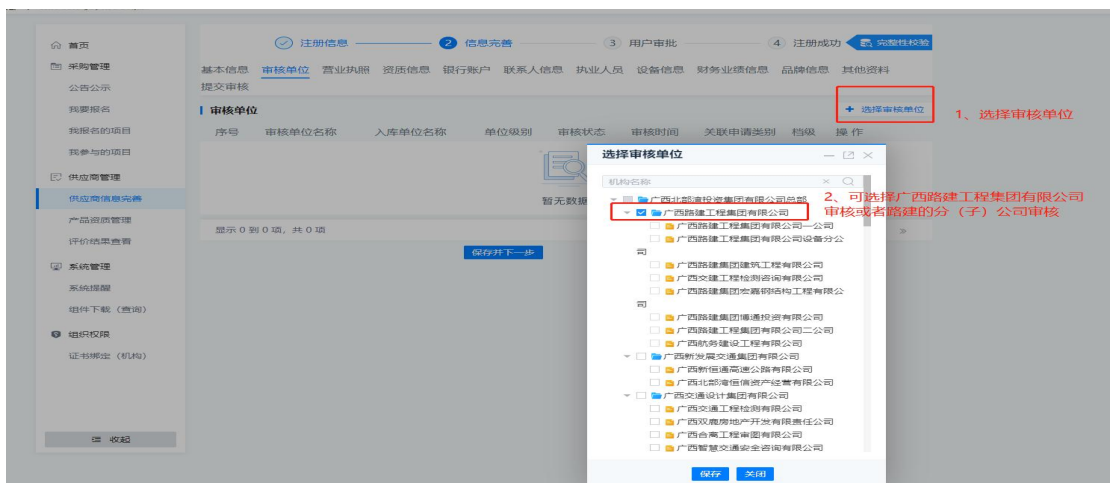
首页
采购管理
公告公示
我要报名
我报名的项目
我参与的项目
供应商管理
供应商信息完善
产品资质管理
评价结果查看
系统管理
系统提醒
组件下载（查询）
组织权限
证书绑定（机构）
收起

注册信息 2 信息完善 3 用户审批 4 注册成功 完整性校验

基本信息 审核单位 营业执照 资质信息 银行账户 联系人信息 执业人员 设备信息 财务业绩信息 品牌信息 其他资料 提交审核

审核单位

+ 选择审核单位

1、选择审核单位

序号 审核单位名称 入库单位名称 单位级别 审核状态 审核时间 关联申请类别 档级 操作

暂无数据

显示 0 到 0 项，共 0 项

保存并下一步

选择审核单位

机构名称

广西北部湾投资集团有限公司总部
广西路建工程集团有限公司
广西路建工程集团有限公司一公司
广西路建工程集团有限公司设备分公司
广西路建集团建筑工程有限公司
广西交建工程检测咨询有限公司
广西路建集团宏鑫钢结构工程有限公司
广西路建集团博通投资有限公司
广西路建工程集团有限公司二公司
广西航务建设工程有限公司
广西新发展交通集团有限公司
广西新恒通高速公路有限公司
广西北部湾恒信资产经营有限公司
广西交通设计集团有限公司
广西交通工程检测有限公司
广西双鹿房地产开发有限责任公司
广西合高工程审图有限公司
广西智慧交通安全咨询有限公司

保存 关闭

2、可选择广西路建工程集团有限公司审核或者路建的分（子）公司审核